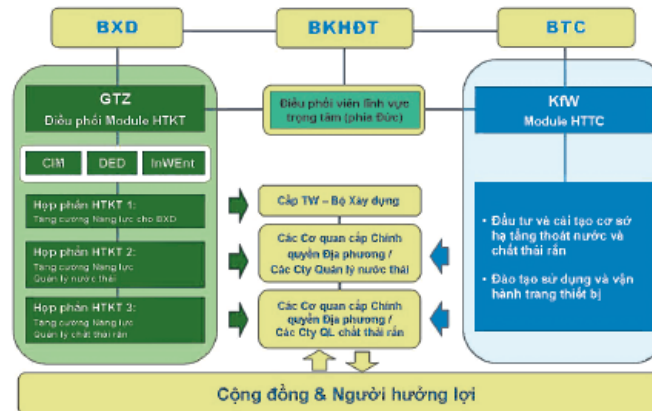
BXD

BKHĐT

BTC

GTZ
Điều phối Module HTKT

Điều phối viên lĩnh vực trọng tâm (phía Đức)

KfW
Module HTTC

CIM

DED

InWEnt

Hợp phần HTKT 1:
Tăng cường Năng lực cho BXD

Hợp phần HTKT 2:
Tăng cường Năng lực Quản lý nước thải

Hợp phần HTKT 3:
Tăng cường Năng lực Quản lý chất thải rắn

Cấp TW – Bộ Xây dựng

Các Cơ quan cấp Chính quyền Địa phương / Các Cty Quản lý nước thải

Các Cơ quan cấp Chính quyền Địa phương / Các Cty QL chất thải rắn

• Đầu tư và cải tạo cơ sở hạ tầng thoát nước và chất thải rắn

• Đào tạo sử dụng và vận hành trang thiết bị

Cộng đồng & Người hưởng lợi